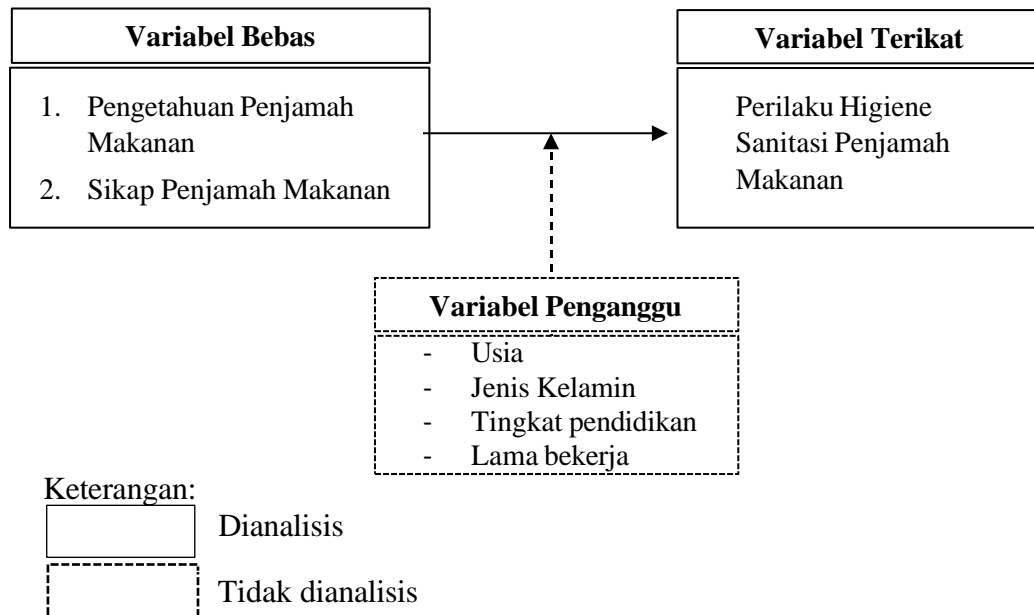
Variabel Bebas

1. Pengetahuan Penjamah Makanan
2. Sikap Penjamah Makanan

Variabel Terikat

Perilaku Higiene Sanitasi Penjamah Makanan

Variabel Penganggu

- Usia
- Jenis Kelamin
- Tingkat pendidikan
- Lama bekerja

Keterangan:

Dianalisis

Tidak dianalisis